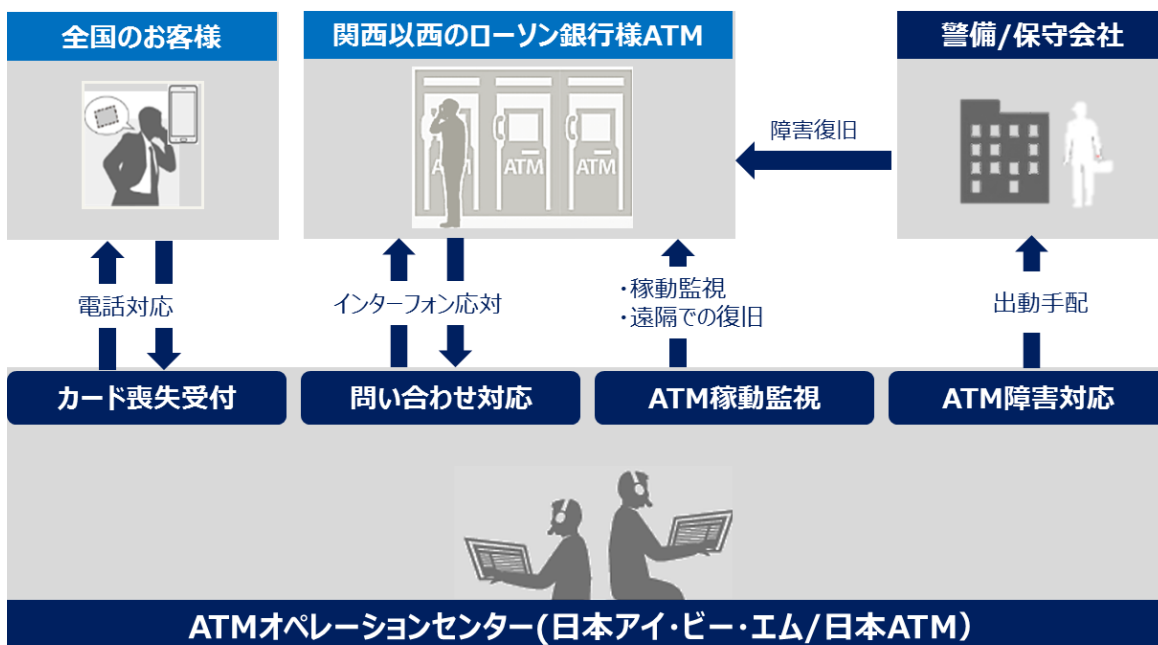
全国のお客様

関西以西のローソン銀行様ATM

警備/保守会社

ATM ATM ATM

障害復旧

電話対応

インターフォン応対

・稼動監視
・遠隔での復旧

出動手配

カード喪失受付

問い合わせ対応

ATM稼動監視

ATM障害対応

ATMオペレーションセンター(日本アイ・ビー・エム/日本ATM)